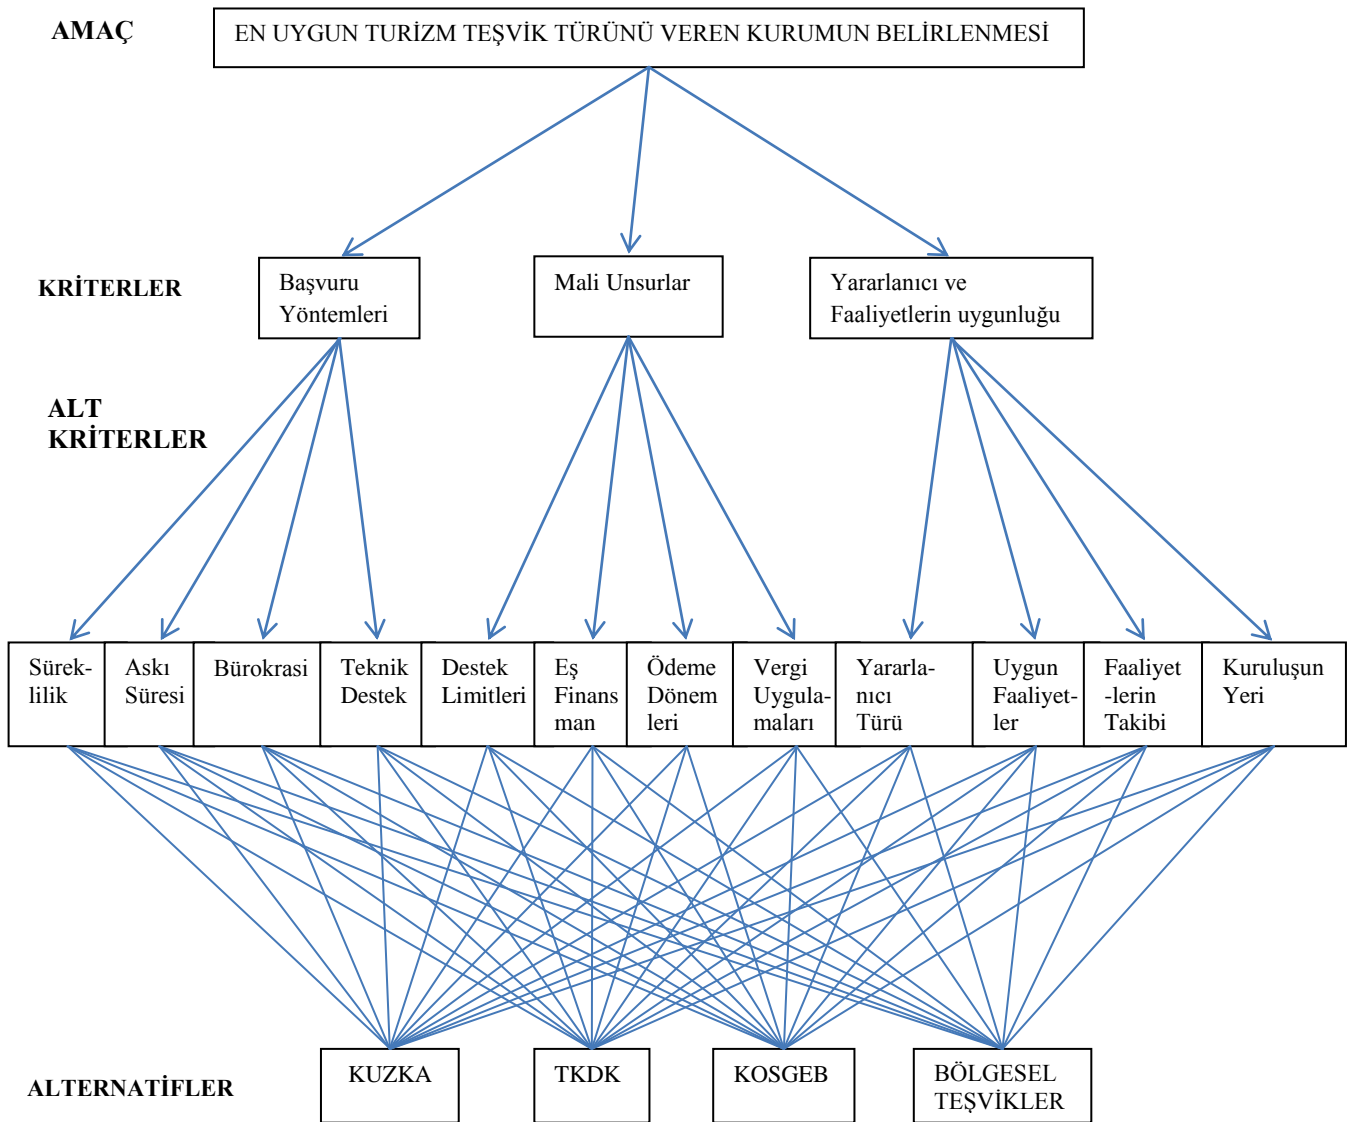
AMAÇ

EN UYGUN TURİZM TEŞVİK TÜRÜNÜ VEREN KURUMUN BELİRLENMESİ

KRİTERLER

Başvuru Yöntemleri

Mali Unsurlar

Yararlanıcı ve Faaliyetlerin uygunluğu

ALT KRİTERLER

Süreklilik

Askı Süresi

Bürokrasi

Teknik Destek

Destek Limitleri

Eş Finansman

Ödeme Dönemleri

Vergi Uygulamaları

Yararlanıcı Türü

Uygun Faaliyetler

Faaliyetlerin Takibi

Kuruluşun Yeri

ALTERNATİFLER

KUZKA

TKDK

KOSGEB

BÖLGESEL TEŞVİKLER